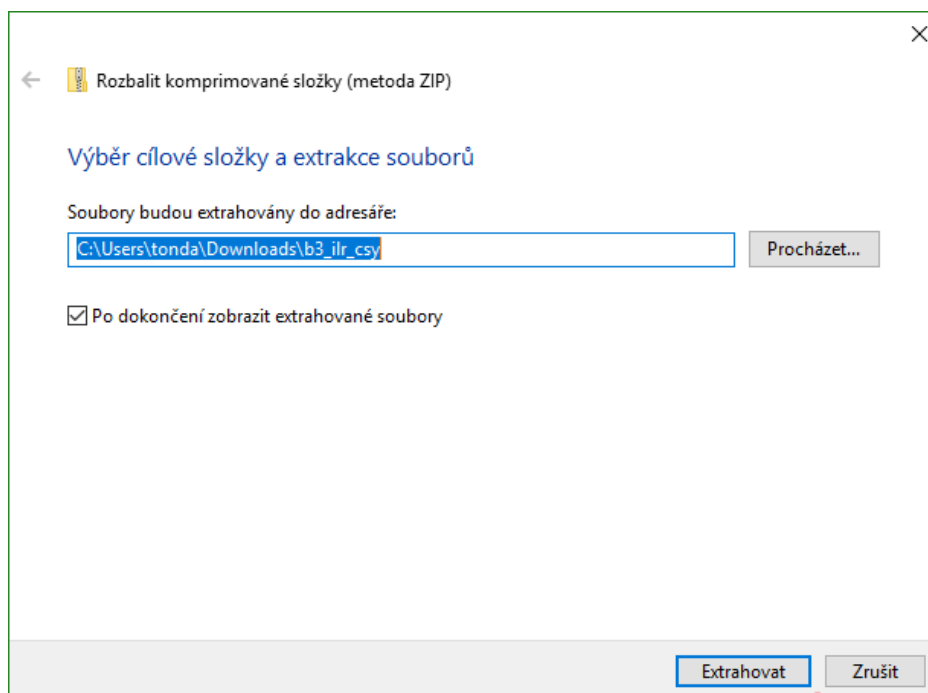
×

← Rozbalit komprimované složky (metoda ZIP)

Výběr cílové složky a extrakce souborů

Soubory budou extrahovány do adresáře:

C:\Users\tonda\Downloads\b3_ilr_csy

Procházet...

☑ Po dokončení zobrazit extrahované soubory

Extrahovat

Zrušit